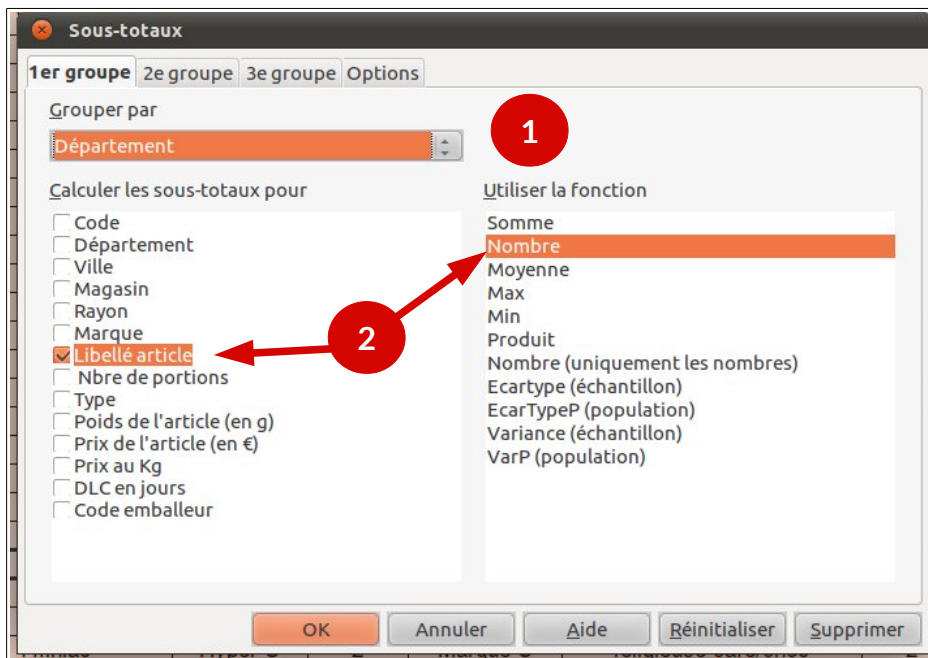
Sous-totaux

1er groupe | 2e groupe | 3e groupe | Options

Grouper par

Département

1

Calculer les sous-totaux pour

Code
Département
Ville
Magasin
Rayon
Marque
Libellé article
Nbre de portions
Type
Poids de l'article (en g)
Prix de l'article (en €)
Prix au Kg
DLC en jours
Code emballeur

2

Utiliser la fonction

Somme
Nombre
Moyenne
Max
Min
Produit
Nombre (uniquement les nombres)
Ecartype (échantillon)
EcarTypeP (population)
Variance (échantillon)
VarP (population)

OK | Annuler | Aide | Réinitialiser | Supprimer